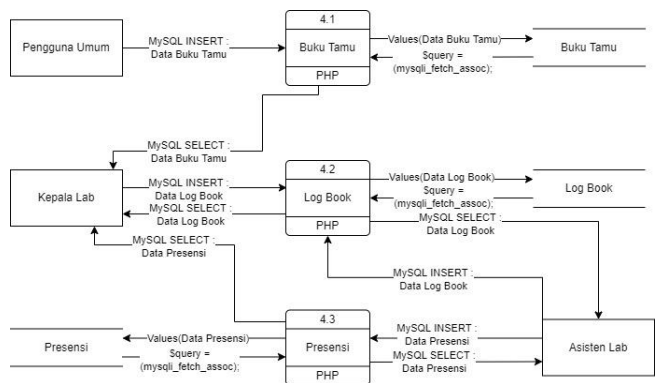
Pengguna Umum

MySQL INSERT : Data Buku Tamu

4.1

Buku Tamu

PHP

Values(Data Buku Tamu)

$query = (mysqli_fetch_assoc);

Buku Tamu

MySQL SELECT : Data Buku Tamu

Kepala Lab

MySQL INSERT : Data Log Book

MySQL SELECT : Data Log Book

4.2

Log Book

PHP

Values(Data Log Book)

$query = (mysqli_fetch_assoc);

Log Book

MySQL SELECT : Data Log Book

MySQL SELECT : Data Presensi

MySQL INSERT : Data Log Book

Presensi

Values(Data Presensi)

$query = (mysqli_fetch_assoc);

4.3

Presensi

PHP

MySQL INSERT : Data Presensi

MySQL SELECT : Data Presensi

Asisten Lab